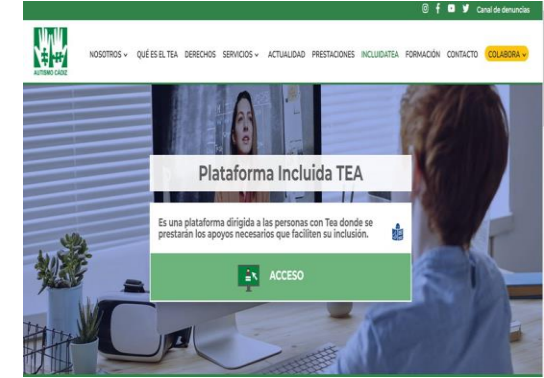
Canal de denuncias

AUTISMO CÁDIZ

NOSOTROS QUÉ ES EL TEA DERECHOS SERVICIOS ACTUALIDAD PRESTACIONES INCLUIDATEA FORMACIÓN CONTACTO COLABORA

Plataforma Incluida TEA

Es una plataforma dirigida a las personas con Tea donde se prestarán los apoyos necesarios que faciliten su inclusión.

ACCESO